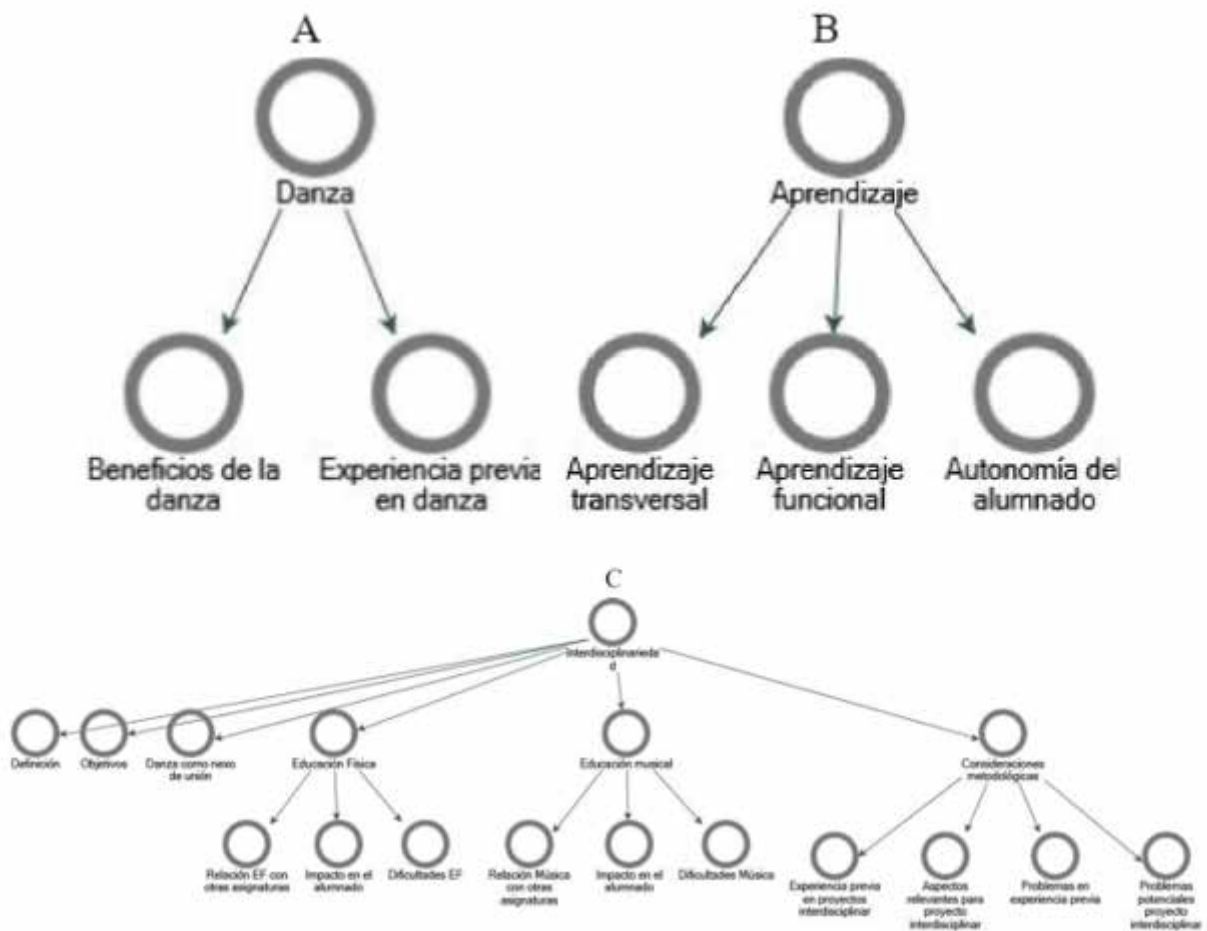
A

Danza

Beneficios de la danza

Experiencia previa en danza

B

Aprendizaje

Aprendizaje transversal

Aprendizaje funcional

Autonomía del alumnado

C

Interdisciplinariedad

Definición

Objetivos

Danza como nexo de unión

Educación Física

Relación EF con otras asignaturas

Impacto en el alumnado

Dificultades EF

Educación musical

Relación Música con otras asignaturas

Impacto en el alumnado

Dificultades Música

Consideraciones metodológicas

Experiencia previa en proyectos interdisciplinar

Aspectos relevantes para proyecto interdisciplinar

Problemas en experiencia previa

Problemas potenciales proyecto interdisciplinar